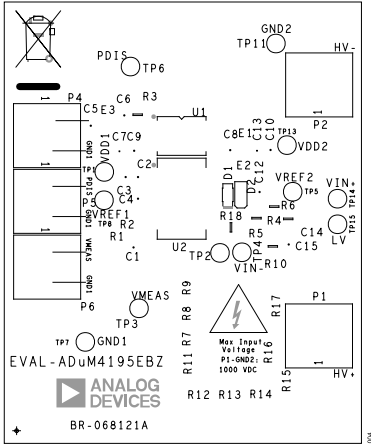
GND2
TP11
HV-
PDIS
TP6
P4
C5
E3
C6
R3
U1
1
P2
1
GND1
VDD1
C7
C9
C8
E1
C10
C13
TP13
VDD2
TP9
PDIS
C2
D1
E2
C12
VREF2
TP5
VIN+
TP14
1
GND1
TP8
P5
C3
C4
VREF1
R2
R1
C1
R18
R6
R4
C14
TP15
LV
U2
R5
TP2
TP4
VIN-
R10
C15
VMEAS
1
GND1
P6
VMEAS
TP3
R9
R8
R7
R11
P1
R17
Max Input Voltage P1-GND2: 1000 VDC
R16
R15
1
HV+
TP7
GND1
EVAL-ADuM4195EBZ
ANALOG DEVICES
R12
R13
R14
BR-068121A